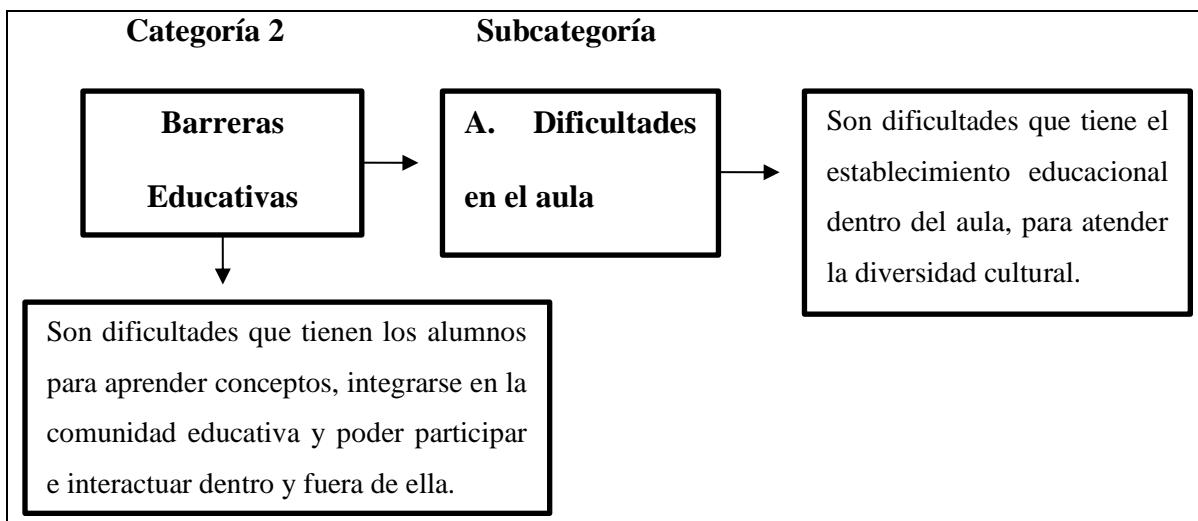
Categoría 2

Subcategoría

Barreras Educativas

A. Dificultades en el aula

Son dificultades que tiene el establecimiento educacional dentro del aula, para atender la diversidad cultural.

Son dificultades que tienen los alumnos para aprender conceptos, integrarse en la comunidad educativa y poder participar e interactuar dentro y fuera de ella.